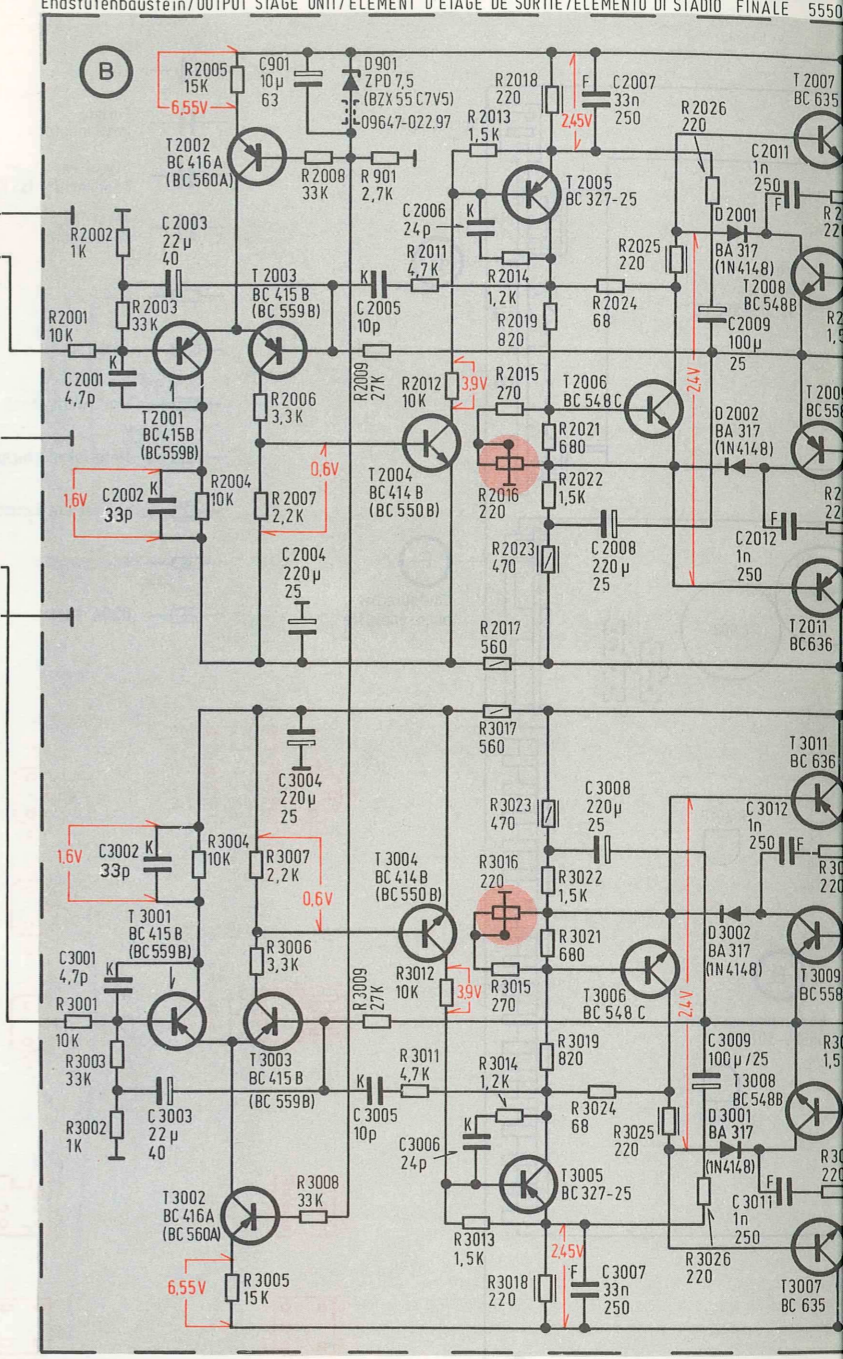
Endstufenbaustein/OUTPUT STAGE UNIT/ELEMENT D'ETAGE DE SORTIE/ELEMENTO DI STADIO FINALE 5550

B

R2005 15K 6,55V
C901 10µ 63
D901 ZPD 7,5 (BZX 55 C7V5) 09647-022.97
R2018 220
C2007 33n 250
2,45V
F
T2007 BC 635
R2013 1,5K
R2026 220
T2002 BC 416 A (BC 560A)
R2008 33K
R901 2,7K
T2005 BC 327-25
C2011 1n 250
F
R2002 1K
C2003 22µ 40
C2006 24p
K
D2001 BA 317 (1N4148)
R2025 220
R2011 4,7K
R2014 1,2K
T2008 BC 548B
T2003 BC 415 B (BC 559 B)
K
R2001 10K
R2003 33K
C2005 10p
R2024 68
R2019 820
C2009 100µ 25
K
C2001 4,7p
R2009 27K
R2012 10K
3,9V
R2015 270
T2006 BC 548C
2,4V
T2001 BC415B (BC559B)
R2006 3,3K
D2002 BA 317 (1N4148)
R2021 680
0,6V
T2004 BC 414 B (BC 550 B)
1,6V
C2002 33p
K
R2004 10K
R2007 2,2K
R2016 220
R2022 1,5K
R2023 470
C2008 220µ 25
C2012 1n 250
F
C2004 220µ 25
T2011 BC636
R2017 560
R3017 560
T3011 BC 636
C3004 220µ 25
R3023 470
C3008 220µ 25
C3012 1n 250
F
1,6V
C3002 33p
K
R3004 10K
R3007 2,2K
0,6V
T3004 BC 414 B (BC 550 B)
R3016 220
R3022 1,5K
T3001 BC 415 B (BC559B)
R3006 3,3K
D3002 BA 317 (1N4148)
C3001 4,7p
K
R3009 27K
R3012 10K
3,9V
R3015 270
R3021 680
T3006 BC 548 C
2,4V
T3009 BC558
R3001 10K
R3003 33K
T3003 BC 415 B (BC 559B)
R3011 4,7K
R3019 820
C3009 100µ/25
T3008 BC548B
R3014 1,2K
K
R3002 1K
C3003 22µ 40
C3005 10p
R3024 68
R3025 220
D3001 BA 317 (1N4148)
C3006 24p
K
T3005 BC327-25
F
T3002 BC 416A (BC 560A)
R3008 33K
C3011 1n 250
R3013 1,5K
2,45V
R3026 220
6,55V
R3005 15K
R3018 220
F
C3007 33n 250
T3007 BC 635